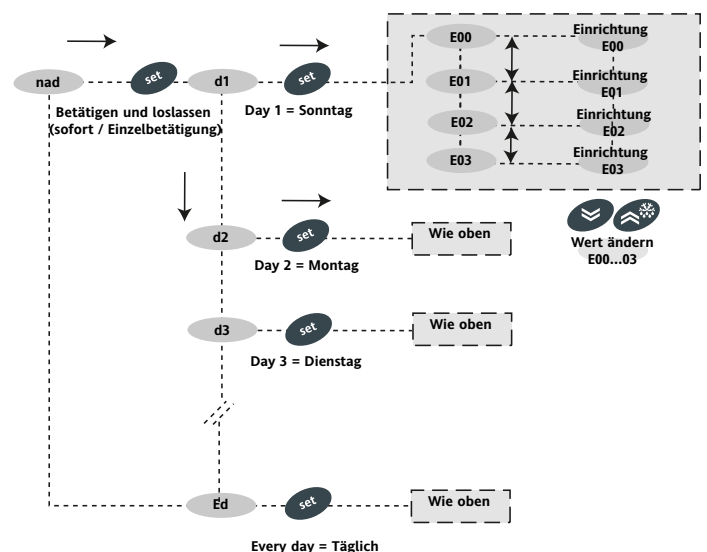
nad

set

Betätigen und loslassen (sofort / Einzelbetätigung)

d1

set

Day 1 = Sonntag

E00

Einrichtung E00

E01

Einrichtung E01

E02

Einrichtung E02

E03

Einrichtung E03

Wert ändern E00...03

d2

set

Wie oben

Day 2 = Montag

d3

set

Wie oben

Day 3 = Dienstag

Ed

set

Wie oben

Every day = Täglich